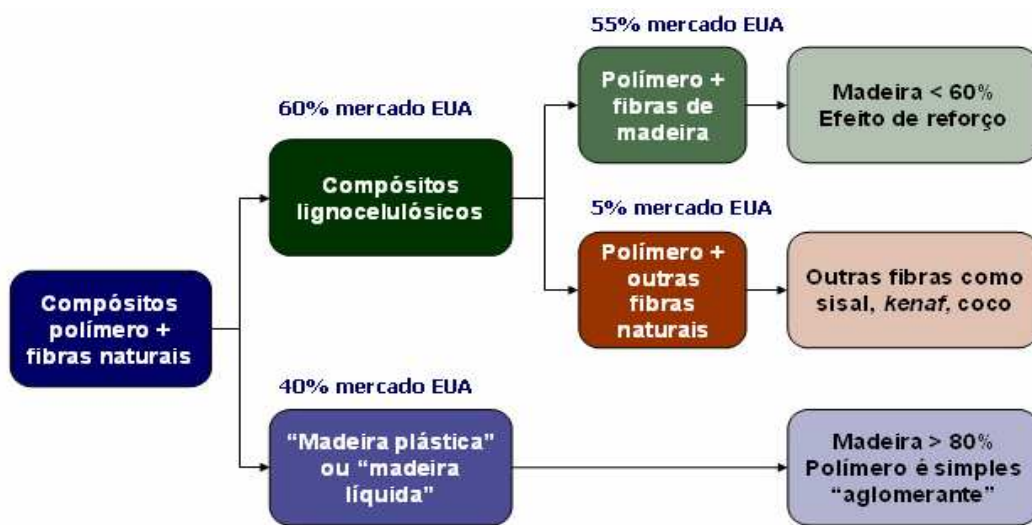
Compósitos polímero + fibras naturais

60% mercado EUA

Compósitos lignocelulósicos

55% mercado EUA

Polímero + fibras de madeira

Madeira < 60%
Efeito de reforço

5% mercado EUA

Polímero + outras fibras naturais

Outras fibras como sisal, kenaf, coco

40% mercado EUA

“Madeira plástica” ou “madeira líquida”

Madeira > 80%
Polímero é simples “aglomerante”